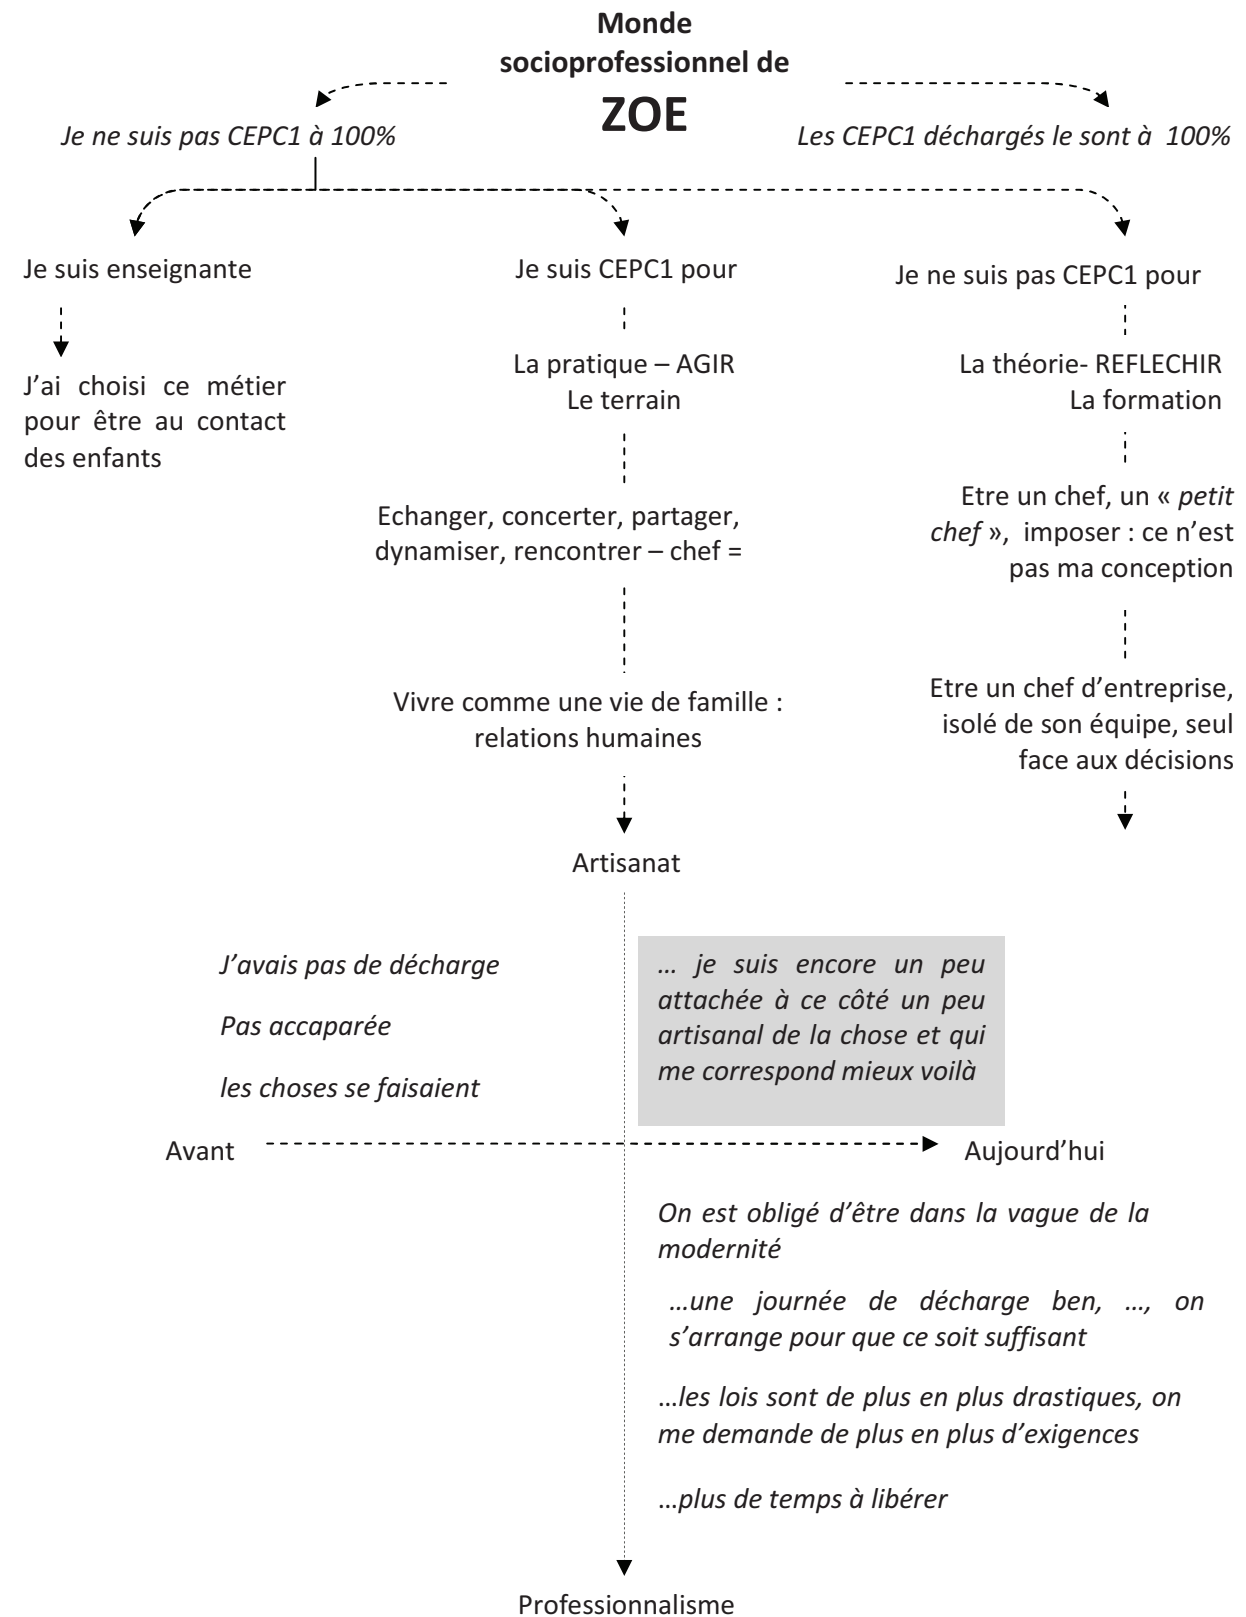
Monde socioprofessionnel de

ZOE

Je ne suis pas CEPC1 à 100%

Les CEPC1 déchargés le sont à 100%

Je suis enseignante

J'ai choisi ce métier pour être au contact des enfants

Je suis CEPC1 pour

La pratique – AGIR
Le terrain

Echanger, concerter, partager, dynamiser, rencontrer – chef =

Vivre comme une vie de famille : relations humaines

Artisanat

Je ne suis pas CEPC1 pour

La théorie- REFLECHIR
La formation

Etre un chef, un « petit chef », imposer : ce n'est pas ma conception

Etre un chef d'entreprise, isolé de son équipe, seul face aux décisions

J'avais pas de décharge

Pas accaparée

les choses se faisaient

… je suis encore un peu attachée à ce côté un peu artisanal de la chose et qui me correspond mieux voilà

Avant

Aujourd'hui

On est obligé d'être dans la vague de la modernité

…une journée de décharge ben, …, on s'arrange pour que ce soit suffisant

…les lois sont de plus en plus drastiques, on me demande de plus en plus d'exigences

…plus de temps à libérer

Professionnalisme